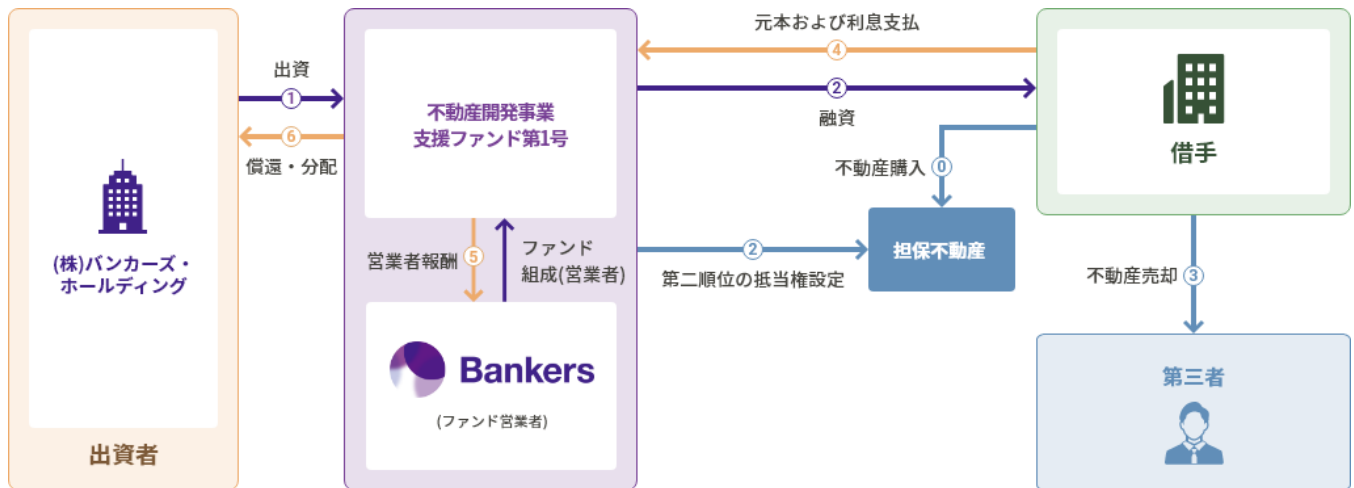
(株)バンカーズ・ホールディング

出資者

出資 ①

⑥ 償還・分配

不動産開発事業 支援ファンド第1号

営業者報酬 ⑤

ファンド 組成(営業者)

Bankers

(ファンド営業者)

元本および利息支払 ④

② 融資

不動産購入 ⓪

② 第二順位の抵当権設定

担保不動産

借手

不動産売却 ③

第三者